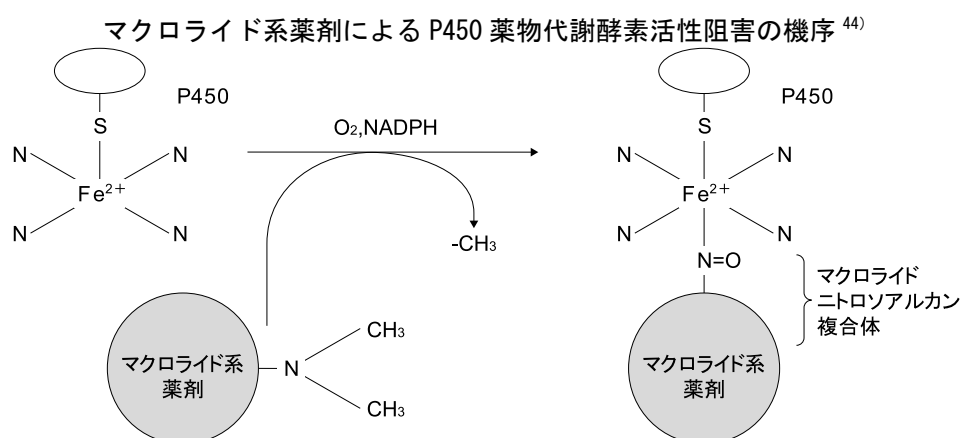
マクロライド系薬剤による P450 薬物代謝酵素活性阻害の機序 $^{44)}$

P450

S

N N

$Fe^{2+}$

N N

$O_2$,NADPH

$-CH_3$

マクロライド系薬剤

N

$CH_3$

$CH_3$

P450

S

N N

$Fe^{2+}$

N N

N=O

マクロライドニトロソアルカン複合体

マクロライド系薬剤